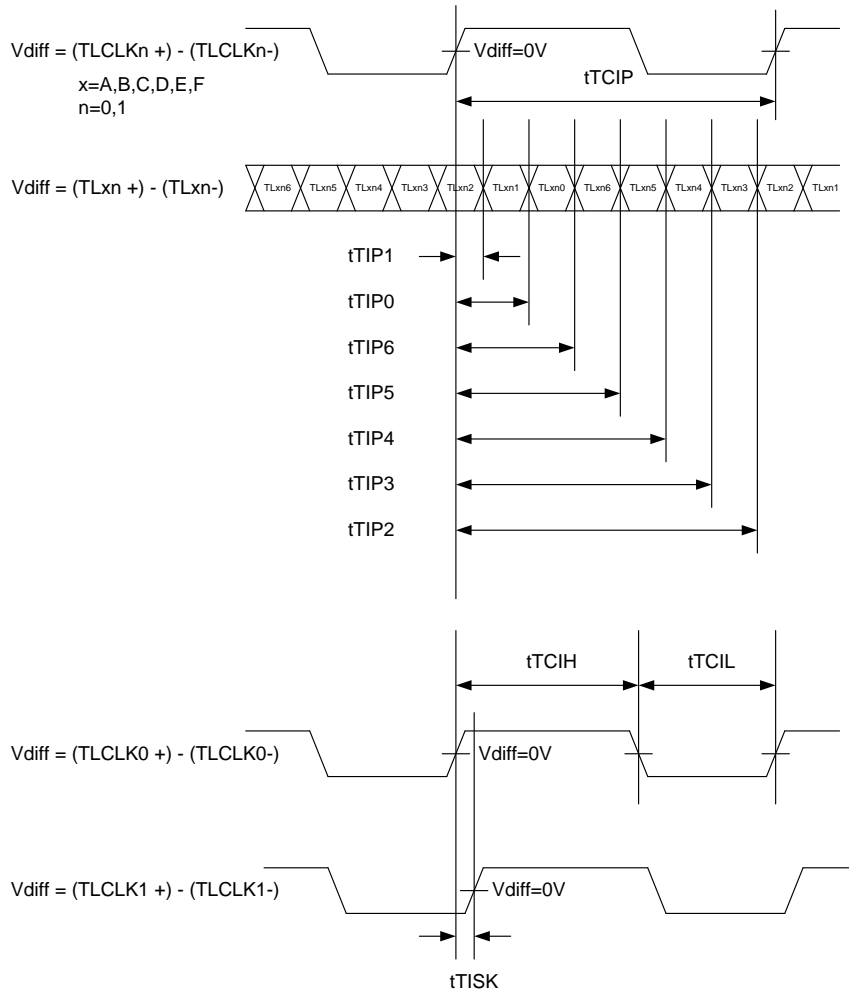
Vdiff = (TLCLKn +) - (TLCLKn-)
x=A,B,C,D,E,F
n=0,1

Vdiff=0V

tTCIP

Vdiff = (TLxn +) - (TLxn-)

TLxn6 TLxn5 TLxn4 TLxn3 TLxn2 TLxn1 TLxn0 TLxn6 TLxn5 TLxn4 TLxn3 TLxn2 TLxn1

tTIP1
tTIP0
tTIP6
tTIP5
tTIP4
tTIP3
tTIP2

tTCIH
tTCIL

Vdiff = (TLCLK0 +) - (TLCLK0-)
Vdiff=0V

Vdiff = (TLCLK1 +) - (TLCLK1-)
Vdiff=0V

tTISK